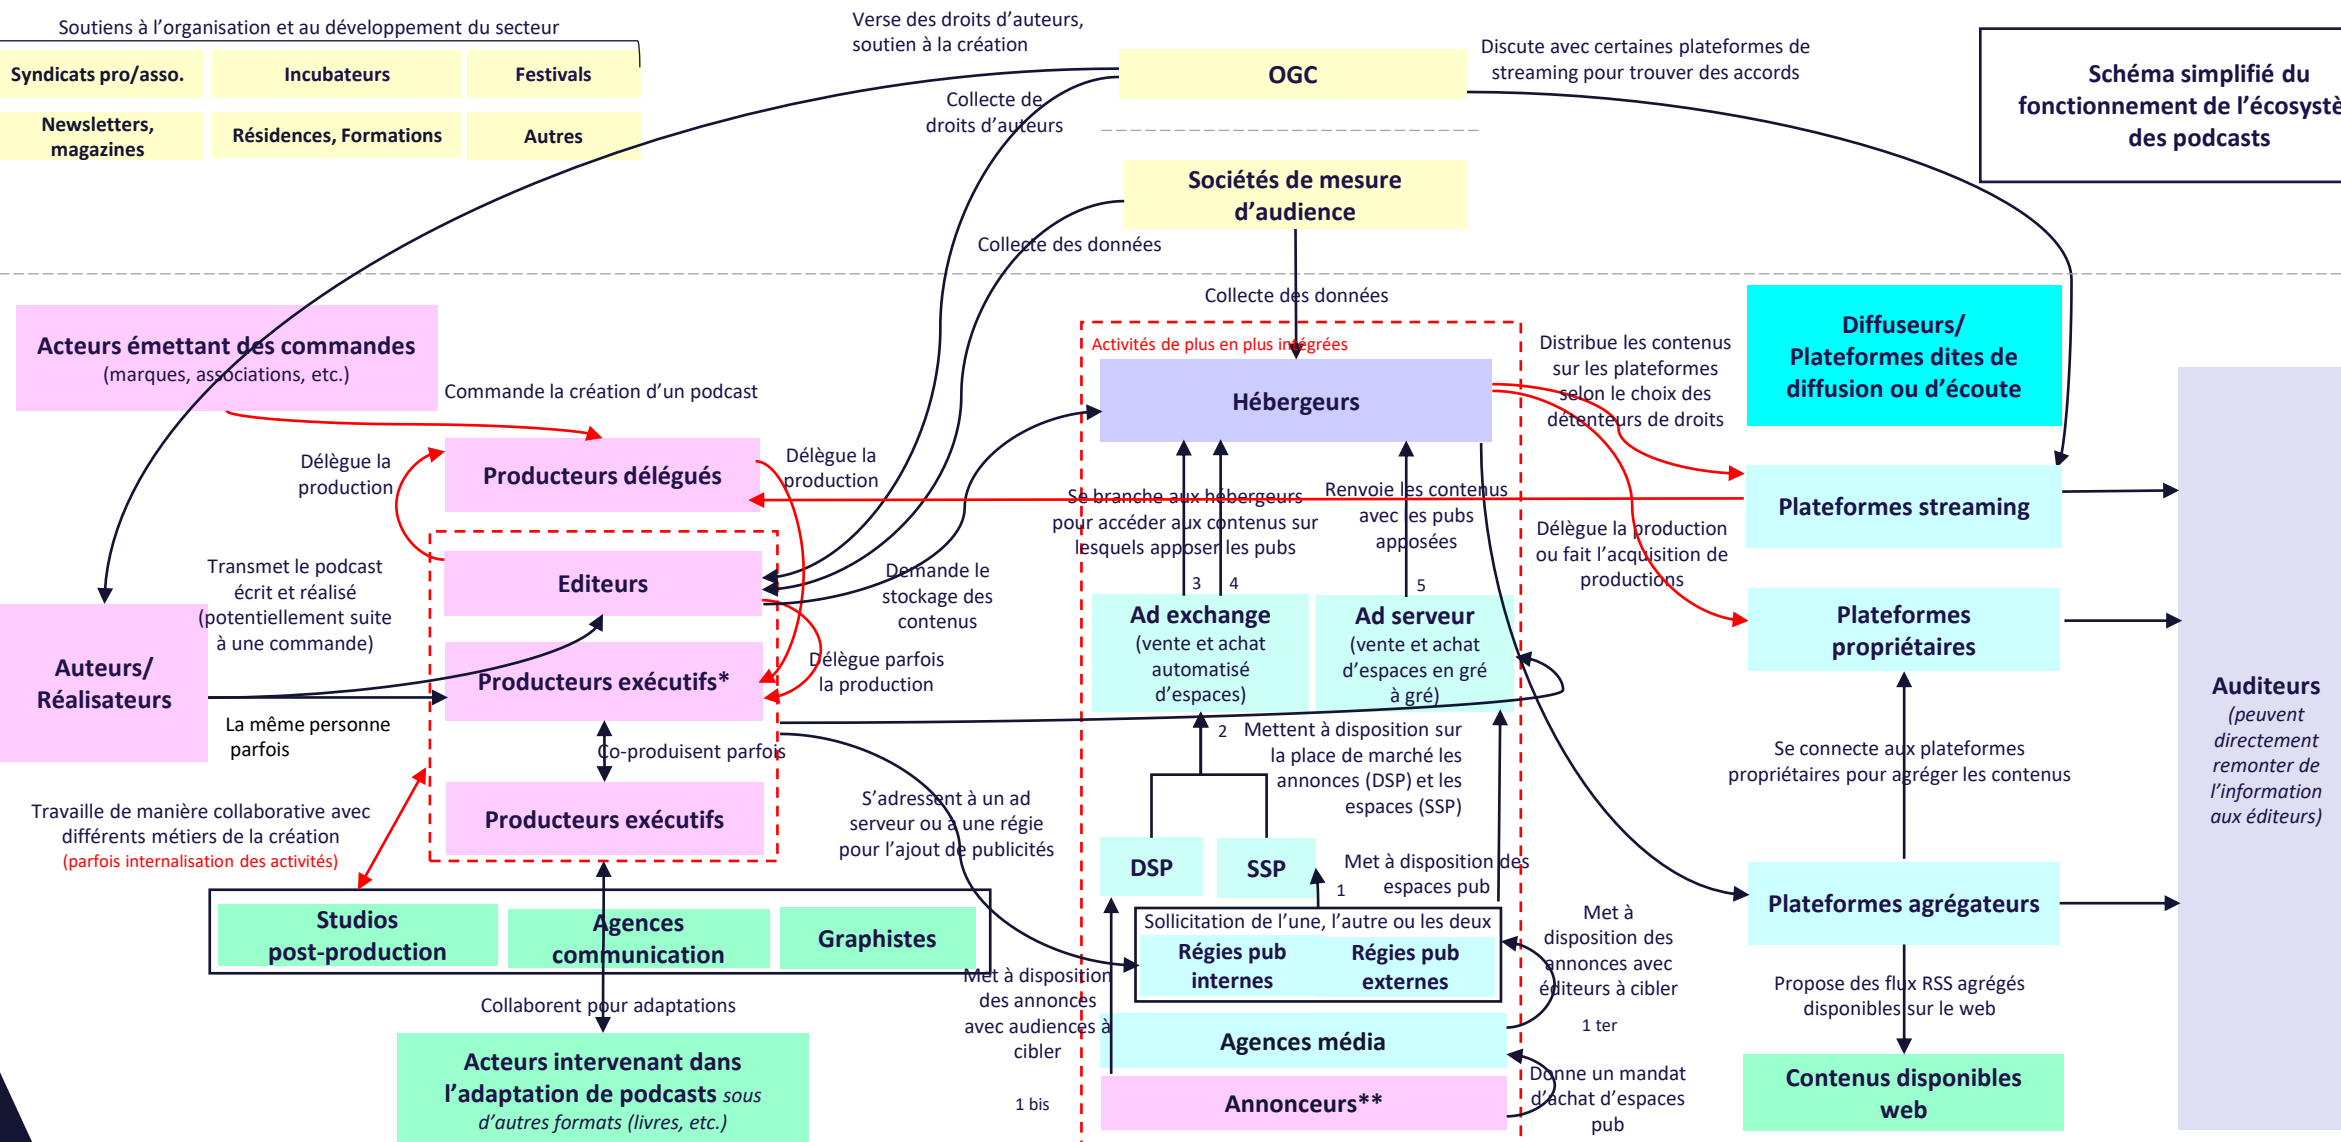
Soutiens à l'organisation et au développement du secteur

Syndicats pro/asso.

Incubateurs

Festivals

Newsletters, magazines

Résidences, Formations

Autres

Verse des droits d'auteurs, soutien à la création

OGC

Discute avec certaines plateformes de streaming pour trouver des accords

Schéma simplifié du fonctionnement de l'écosystè des podcasts

Collecte de droits d'auteurs

Sociétés de mesure d'audience

Collecte des données

Collecte des données

Acteurs émettant des commandes (marques, associations, etc.)

Commande la création d'un podcast

Activités de plus en plus intégrées

Hébergeurs

Distribue les contenus sur les plateformes selon le choix des détenteurs de droits

Diffuseurs/ Plateformes dites de diffusion ou d'écoute

Délègue la production

Producteurs délégués

Délègue la production

Se branche aux hébergeurs pour accéder aux contenus sur lesquels apposer les pubs

Renvoie les contenus avec les pubs apposées

Plateformes streaming

Délègue la production ou fait l'acquisition de productions

Editeurs

Demande le stockage des contenus

Transmet le podcast écrit et réalisé (potentiellement suite à une commande)

3

4

5

Ad exchange (vente et achat automatisé d'espaces)

Ad serveur (vente et achat d'espaces en gré à gré)

Plateformes propriétaires

Auteurs/ Réalisateurs

Producteurs exécutifs*

Délègue parfois la production

La même personne parfois

2

Mettent à disposition sur la place de marché les annonces (DSP) et les espaces (SSP)

Co-produisent parfois

Se connecte aux plateformes propriétaires pour agréger les contenus

Auditeurs (peuvent directement remonter de l'information aux éditeurs)

Producteurs exécutifs

Travaille de manière collaborative avec différents métiers de la création (parfois internalisation des activités)

S'adressent à un ad serveur ou à une régie pour l'ajout de publicités

DSP

SSP

Met à disposition des espaces pub

1

Plateformes agrégateurs

Studios post-production

Agences communication

Graphistes

Sollicitation de l'une, l'autre ou les deux

Régies pub internes

Régies pub externes

Met à disposition des annonces avec éditeurs à cibler

Met à disposition des annonces avec audiences à cibler

Propose des flux RSS agrégés disponibles sur le web

Collaborent pour adaptations

Agences média

1 ter

Acteurs intervenant dans l'adaptation de podcasts sous d'autres formats (livres, etc.)

1 bis

Annonceurs**

Donne un mandat d'achat d'espaces pub

Contenus disponibles web